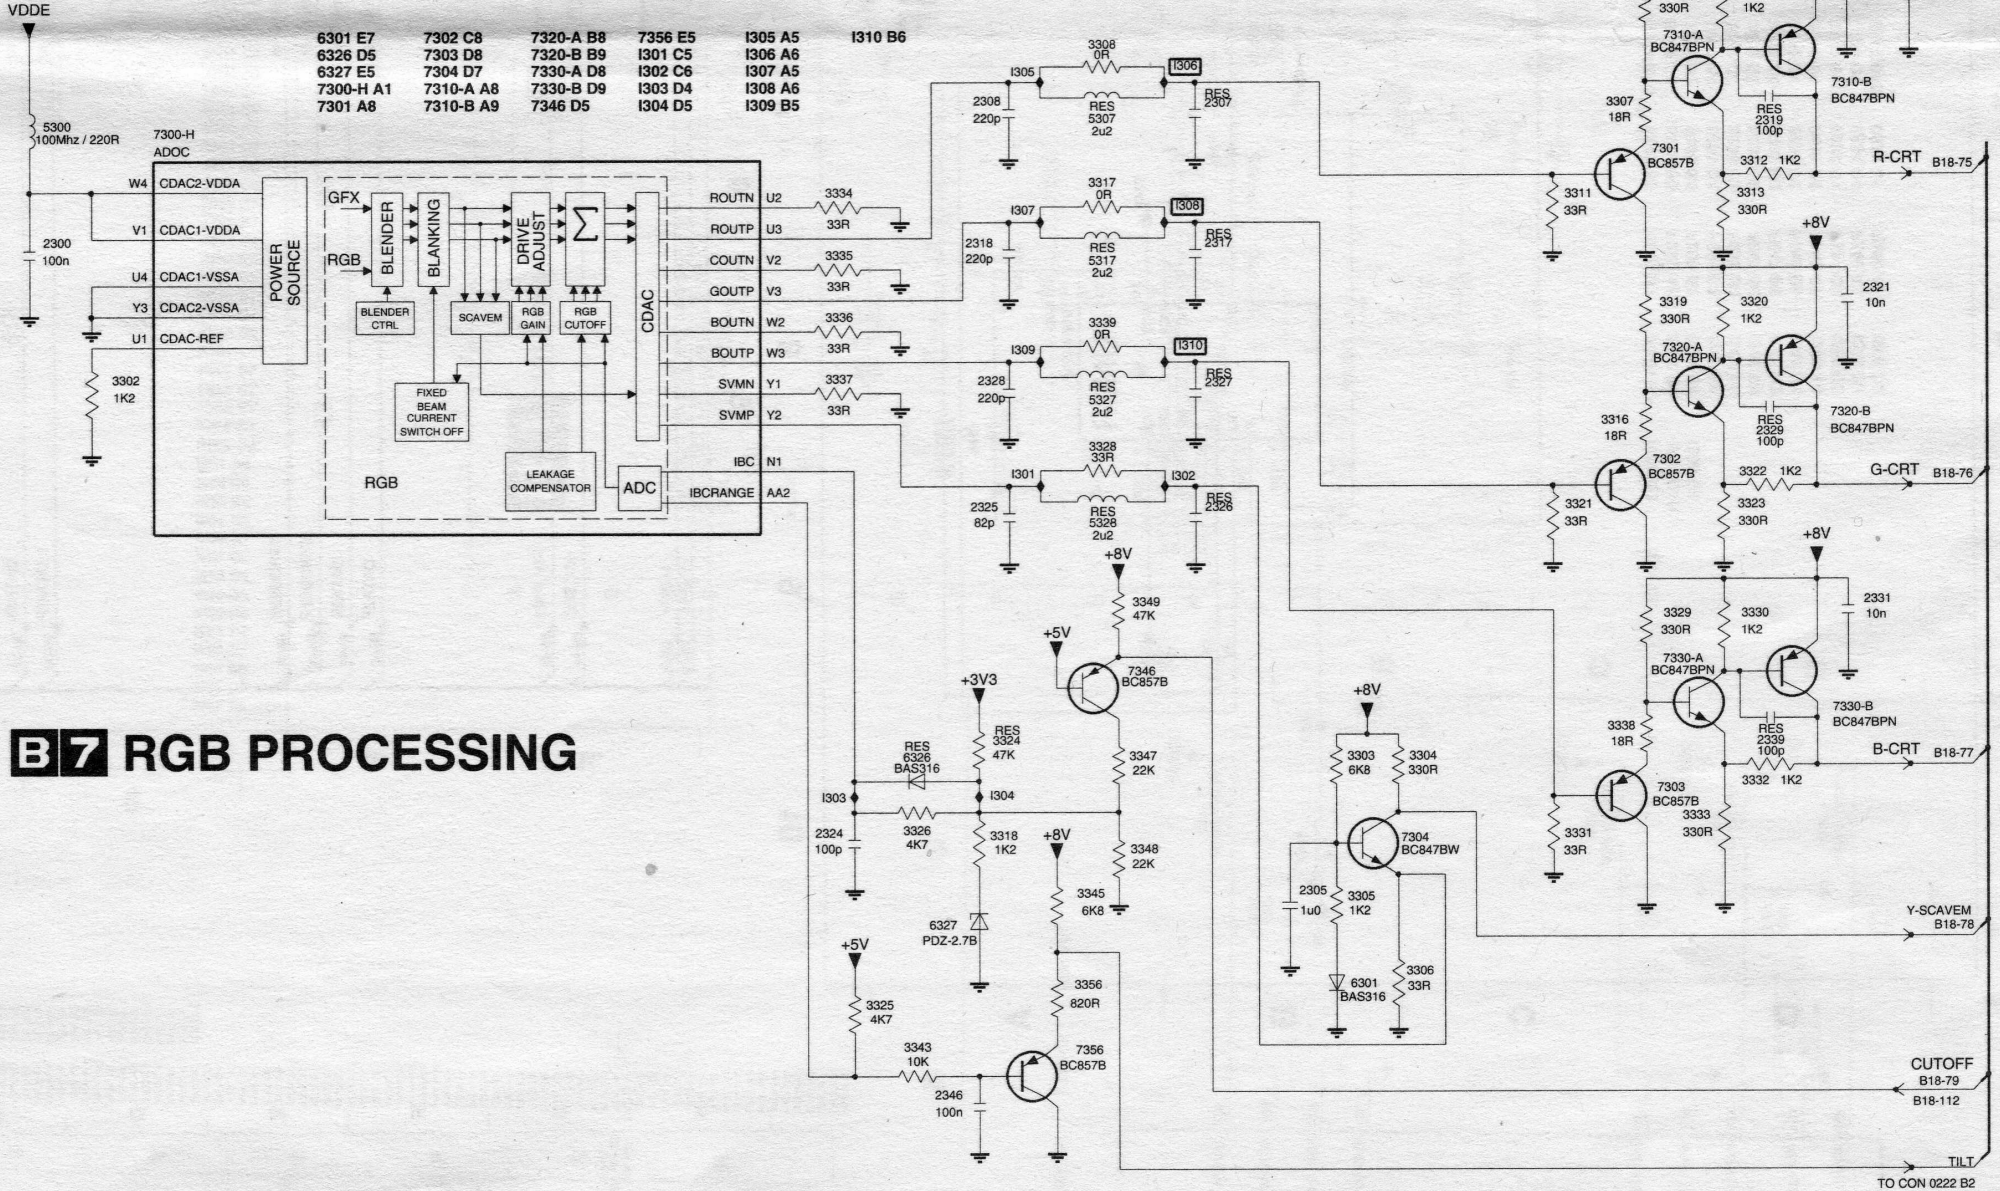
VDDE

| | | | | | |
|---|---|---|---|---|---|
| 6301 E7 | 7302 C8 | 7320-A B8 | 7356 E5 | I305 A5 | I310 B6 |
| 6326 D5 | 7303 D8 | 7320-B B9 | I301 C5 | I306 A6 | |
| 6327 E5 | 7304 D7 | 7330-A D8 | I302 C6 | I307 A5 | |
| 7300-H A1 | 7310-A A8 | 7330-B D9 | I303 D4 | I308 A6 | |
| 7301 A8 | 7310-B A9 | 7346 D5 | I304 D5 | I309 B5 | |

5300
100Mhz / 220R

2300
100n

7300-H
ADOC

W4 CDAC2-VDDA
V1 CDAC1-VDDA
U4 CDAC1-VSSA
Y3 CDAC2-VSSA
U1 CDAC-REF

3302
1K2

POWER SOURCE

GFX
RGB
BLENDER
BLANKING
DRIVE ADJUST
$\sum$
CDAC
BLENDER CTRL
SCAVEM
RGB GAIN
RGB CUTOFF
FIXED BEAM CURRENT SWITCH OFF
LEAKAGE COMPENSATOR
ADC
RGB

ROUTN U2
ROUTP U3
COUTN V2
GOUTP V3
BOUTN W2
BOUTP W3
SVMN Y1
SVMP Y2
IBC N1
IBCRANGE AA2

3334
33R
3335
33R
3336
33R
3337
33R

I305
3308
0R
I306
2308
220p
RES
5307
2u2
RES
2307

I307
3317
0R
I308
2318
220p
RES
5317
2u2
RES
2317

I309
3339
0R
I310
2328
220p
RES
5327
2u2
RES
2327

I301
3328
33R
I302
2325
82p
RES
5328
2u2
RES
2326

+8V
3349
47K
+5V
7346
BC857B
3347
22K
3348
22K

+3V3
RES
3324
47K
RES
6326
BAS316
I303
I304
2324
100p
3326
4K7
3318
1K2
6327
PDZ-2.7B

+8V
3345
6K8
3356
820R

+5V
3325
4K7
3343
10K
2346
100n
7356
BC857B

+8V
3303
6K8
3304
330R
7304
BC847BW
2305
1u0
3305
1K2
6301
BAS316
3306
33R

330R
1K2
7310-A
BC847BPN
7310-B
BC847BPN
3307
18R
RES
2319
100p
7301
BC857B
3311
33R
3312 1K2
3313
330R
R-CRT B18-75

+8V
3319
330R
3320
1K2
2321
10n
7320-A
BC847BPN
7320-B
BC847BPN
3316
18R
RES
2329
100p
7302
BC857B
3321
33R
3322 1K2
3323
330R
G-CRT B18-76

+8V
3329
330R
3330
1K2
2331
10n
7330-A
BC847BPN
7330-B
BC847BPN
3338
18R
RES
2339
100p
7303
BC857B
3331
33R
3332 1K2
3333
330R
B-CRT B18-77

Y-SCAVEM
B18-78
CUTOFF
B18-79
B18-112
TILT
TO CON 0222 B2

B7 RGB PROCESSING